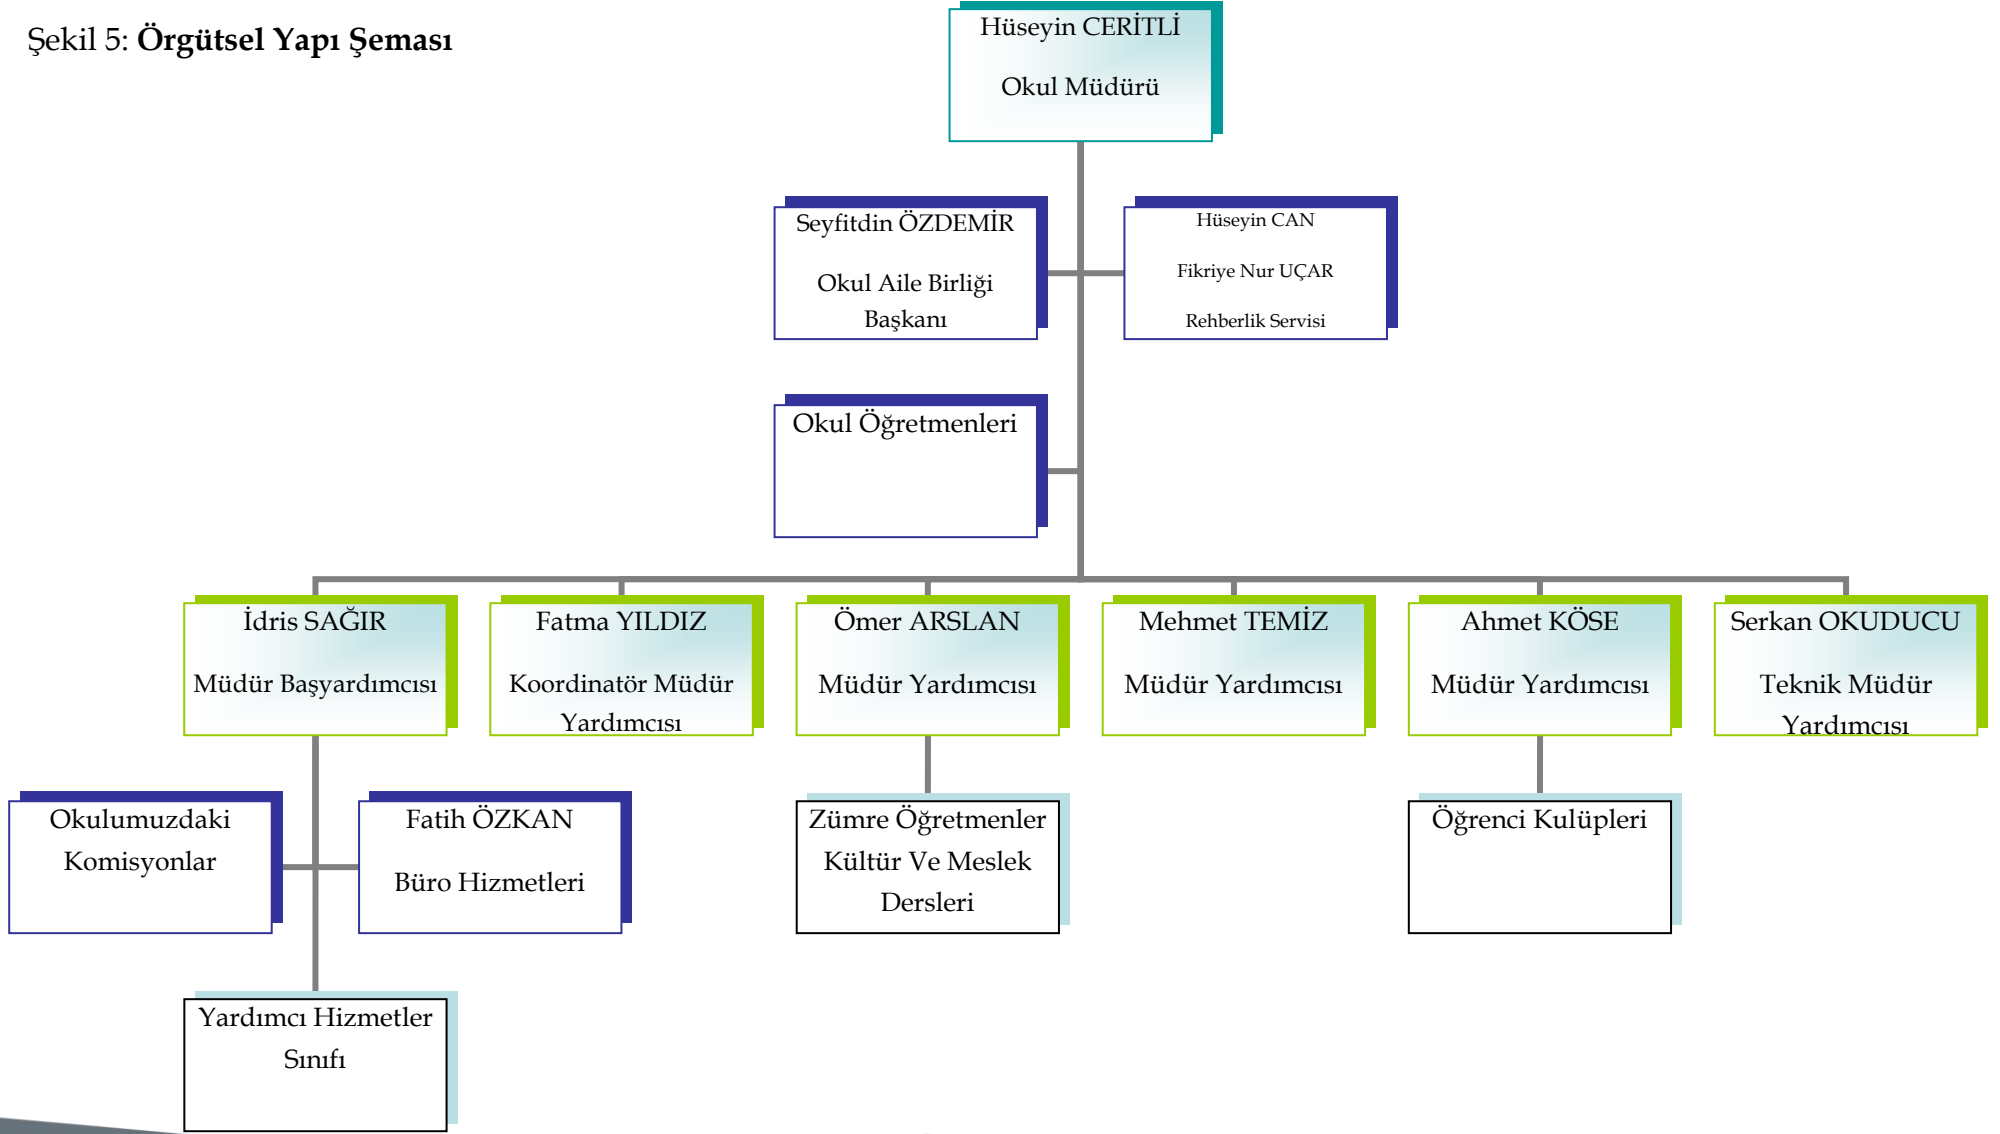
Şekil 5: **Örgütsel Yapı Şeması**

Hüseyin CERİTLİ

Okul Müdürü

Seyfitdin ÖZDEMİR

Okul Aile Birliği Başkanı

Hüseyin CAN

Fikriye Nur UÇAR

Rehberlik Servisi

Okul Öğretmenleri

İdris SAĞIR

Müdür Başyardımcısı

Fatma YILDIZ

Koordinatör Müdür Yardımcısı

Ömer ARSLAN

Müdür Yardımcısı

Mehmet TEMİZ

Müdür Yardımcısı

Ahmet KÖSE

Müdür Yardımcısı

Serkan OKUDUCU

Teknik Müdür Yardımcısı

Okulumuzdaki Komisyonlar

Fatih ÖZKAN

Büro Hizmetleri

Zümre Öğretmenler Kültür Ve Meslek Dersleri

Öğrenci Kulüpleri

Yardımcı Hizmetler Sınıfı